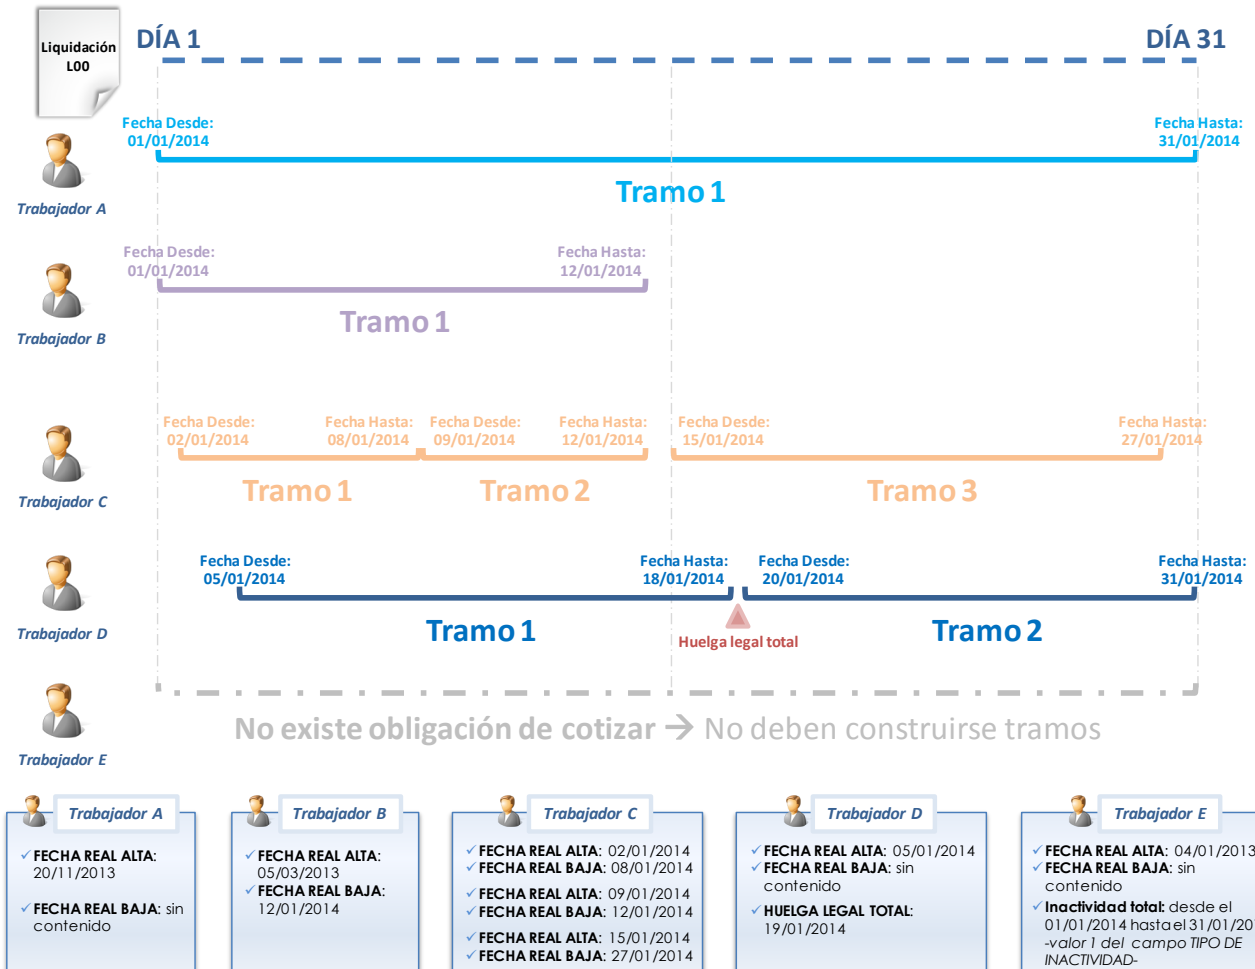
Liquidación L00

DÍA 1

DÍA 31

Fecha Desde: 01/01/2014

Fecha Hasta: 31/01/2014

Tramo 1

Trabajador A

Fecha Desde: 01/01/2014

Fecha Hasta: 12/01/2014

Tramo 1

Trabajador B

Fecha Desde: 02/01/2014

Fecha Hasta: 08/01/2014

Fecha Desde: 09/01/2014

Fecha Hasta: 12/01/2014

Fecha Desde: 15/01/2014

Fecha Hasta: 27/01/2014

Tramo 1

Tramo 2

Tramo 3

Trabajador C

Fecha Desde: 05/01/2014

Fecha Hasta: 18/01/2014

Fecha Desde: 20/01/2014

Fecha Hasta: 31/01/2014

Tramo 1

Huelga legal total

Tramo 2

Trabajador D

No existe obligación de cotizar → No deben construirse tramos

Trabajador E

Trabajador A

✓FECHA REAL ALTA: 20/11/2013

✓FECHA REAL BAJA: sin contenido

Trabajador B

✓FECHA REAL ALTA: 05/03/2013

✓FECHA REAL BAJA: 12/01/2014

Trabajador C

✓FECHA REAL ALTA: 02/01/2014
✓FECHA REAL BAJA: 08/01/2014

✓FECHA REAL ALTA: 09/01/2014
✓FECHA REAL BAJA: 12/01/2014

✓FECHA REAL ALTA: 15/01/2014
✓FECHA REAL BAJA: 27/01/2014

Trabajador D

✓FECHA REAL ALTA: 05/01/2014
✓FECHA REAL BAJA: sin contenido

✓HUELGA LEGAL TOTAL: 19/01/2014

Trabajador E

✓FECHA REAL ALTA: 04/01/2013
✓FECHA REAL BAJA: sin contenido
✓Inactividad total: desde el 01/01/2014 hasta el 31/01/20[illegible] -valor 1 del campo TIPO DE INACTIVIDAD-